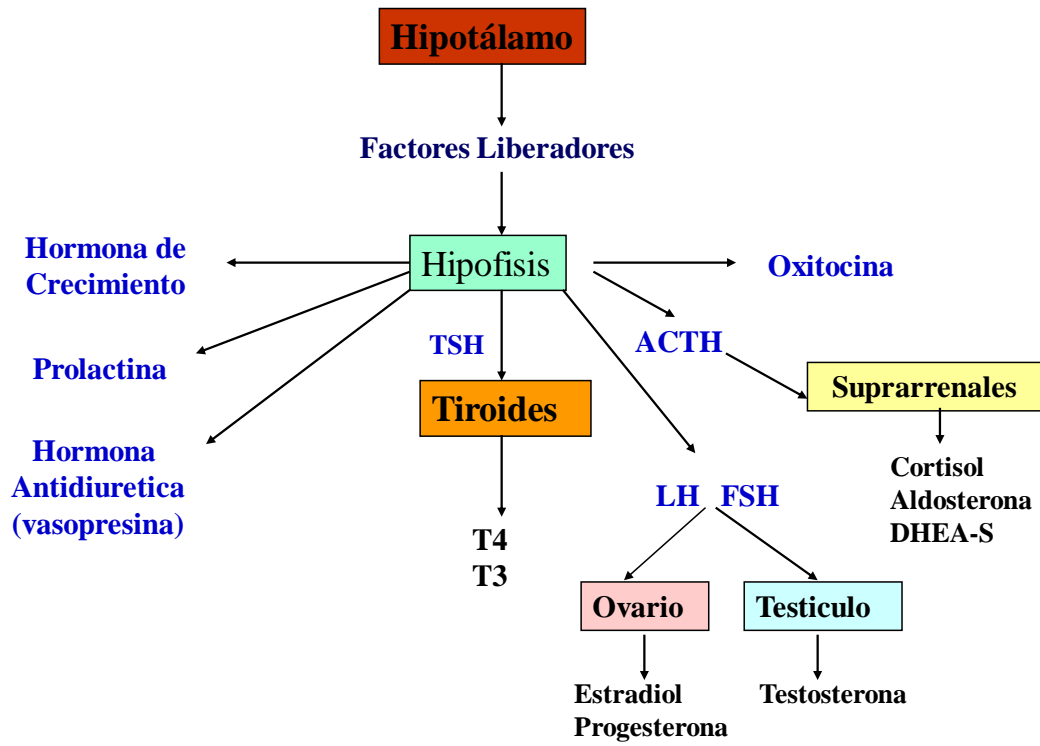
Hipotálamo

Factores Liberadores

Hormona de Crecimiento

Hipofisis

Oxitocina

Prolactina

TSH

ACTH

Suprarrenales

Tiroides

Hormona Antidiuretica (vasopresina)

Cortisol
Aldosterona
DHEA-S

LH FSH

T4
T3

Ovario

Testiculo

Estradiol
Progesterona

Testosterona